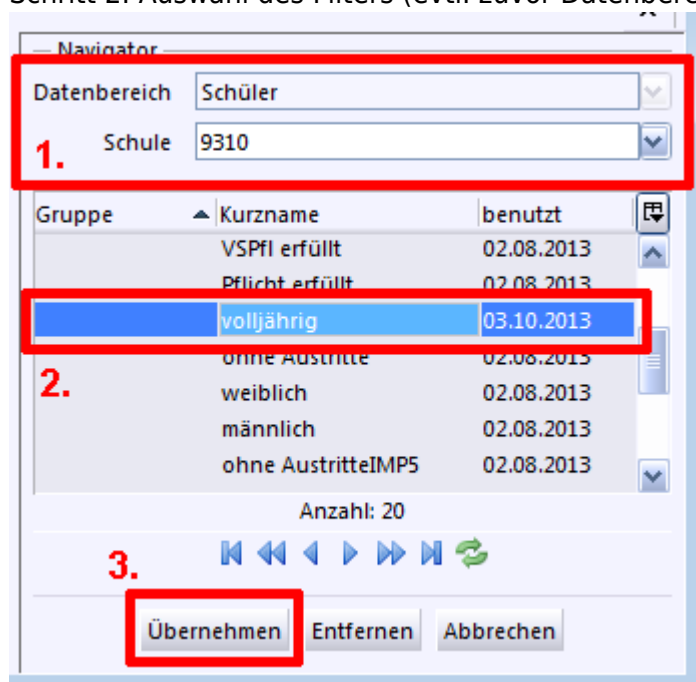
Schritt 2: Auswahl des Filters (evtl. zuvor Datenbere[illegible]

Navigator

Datenbereich Schüler

Schule 9310

1.

| Gruppe | Kurzname | benutzt |
|---|---|---|
| | VSPfl erfüllt | 02.08.2013 |
| | Pflicht erfüllt | 02.08.2013 |
| | volljährig | 03.10.2013 |
| | ohne Austritte | 02.08.2013 |
| | weiblich | 02.08.2013 |
| | männlich | 02.08.2013 |
| | ohne AustritteIMP5 | 02.08.2013 |

2.

Anzahl: 20

3.

Übernehmen Entfernen Abbrechen